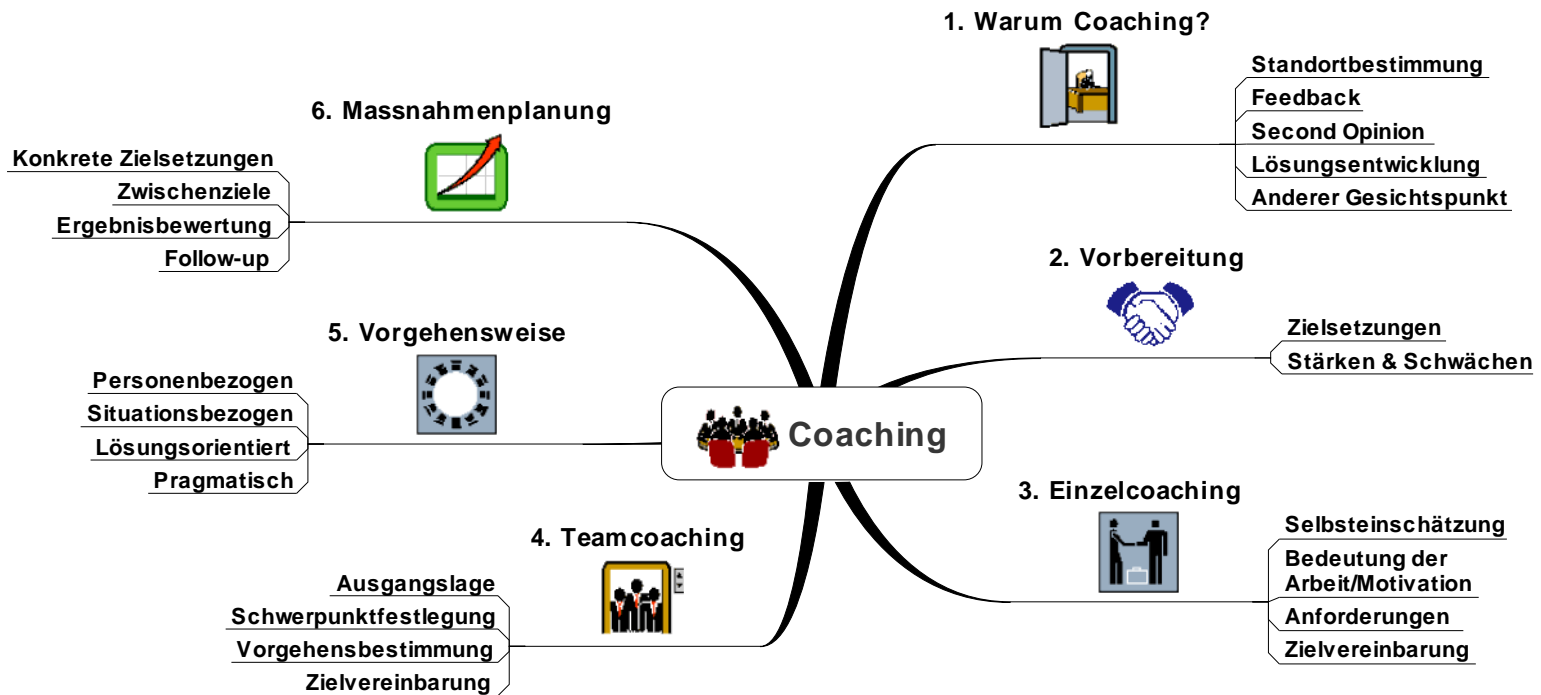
Coaching

1. Warum Coaching?

Standortbestimmung
Feedback
Second Opinion
Lösungsentwicklung
Anderer Gesichtspunkt

2. Vorbereitung

Zielsetzungen
Stärken & Schwächen

3. Einzelcoaching

Selbsteinschätzung
Bedeutung der Arbeit/Motivation
Anforderungen
Zielvereinbarung

4. Teamcoaching

Ausgangslage
Schwerpunktfestlegung
Vorgehensbestimmung
Zielvereinbarung

5. Vorgehensweise

Personenbezogen
Situationsbezogen
Lösungsorientiert
Pragmatisch

6. Massnahmenplanung

Konkrete Zielsetzungen
Zwischenziele
Ergebnisbewertung
Follow-up